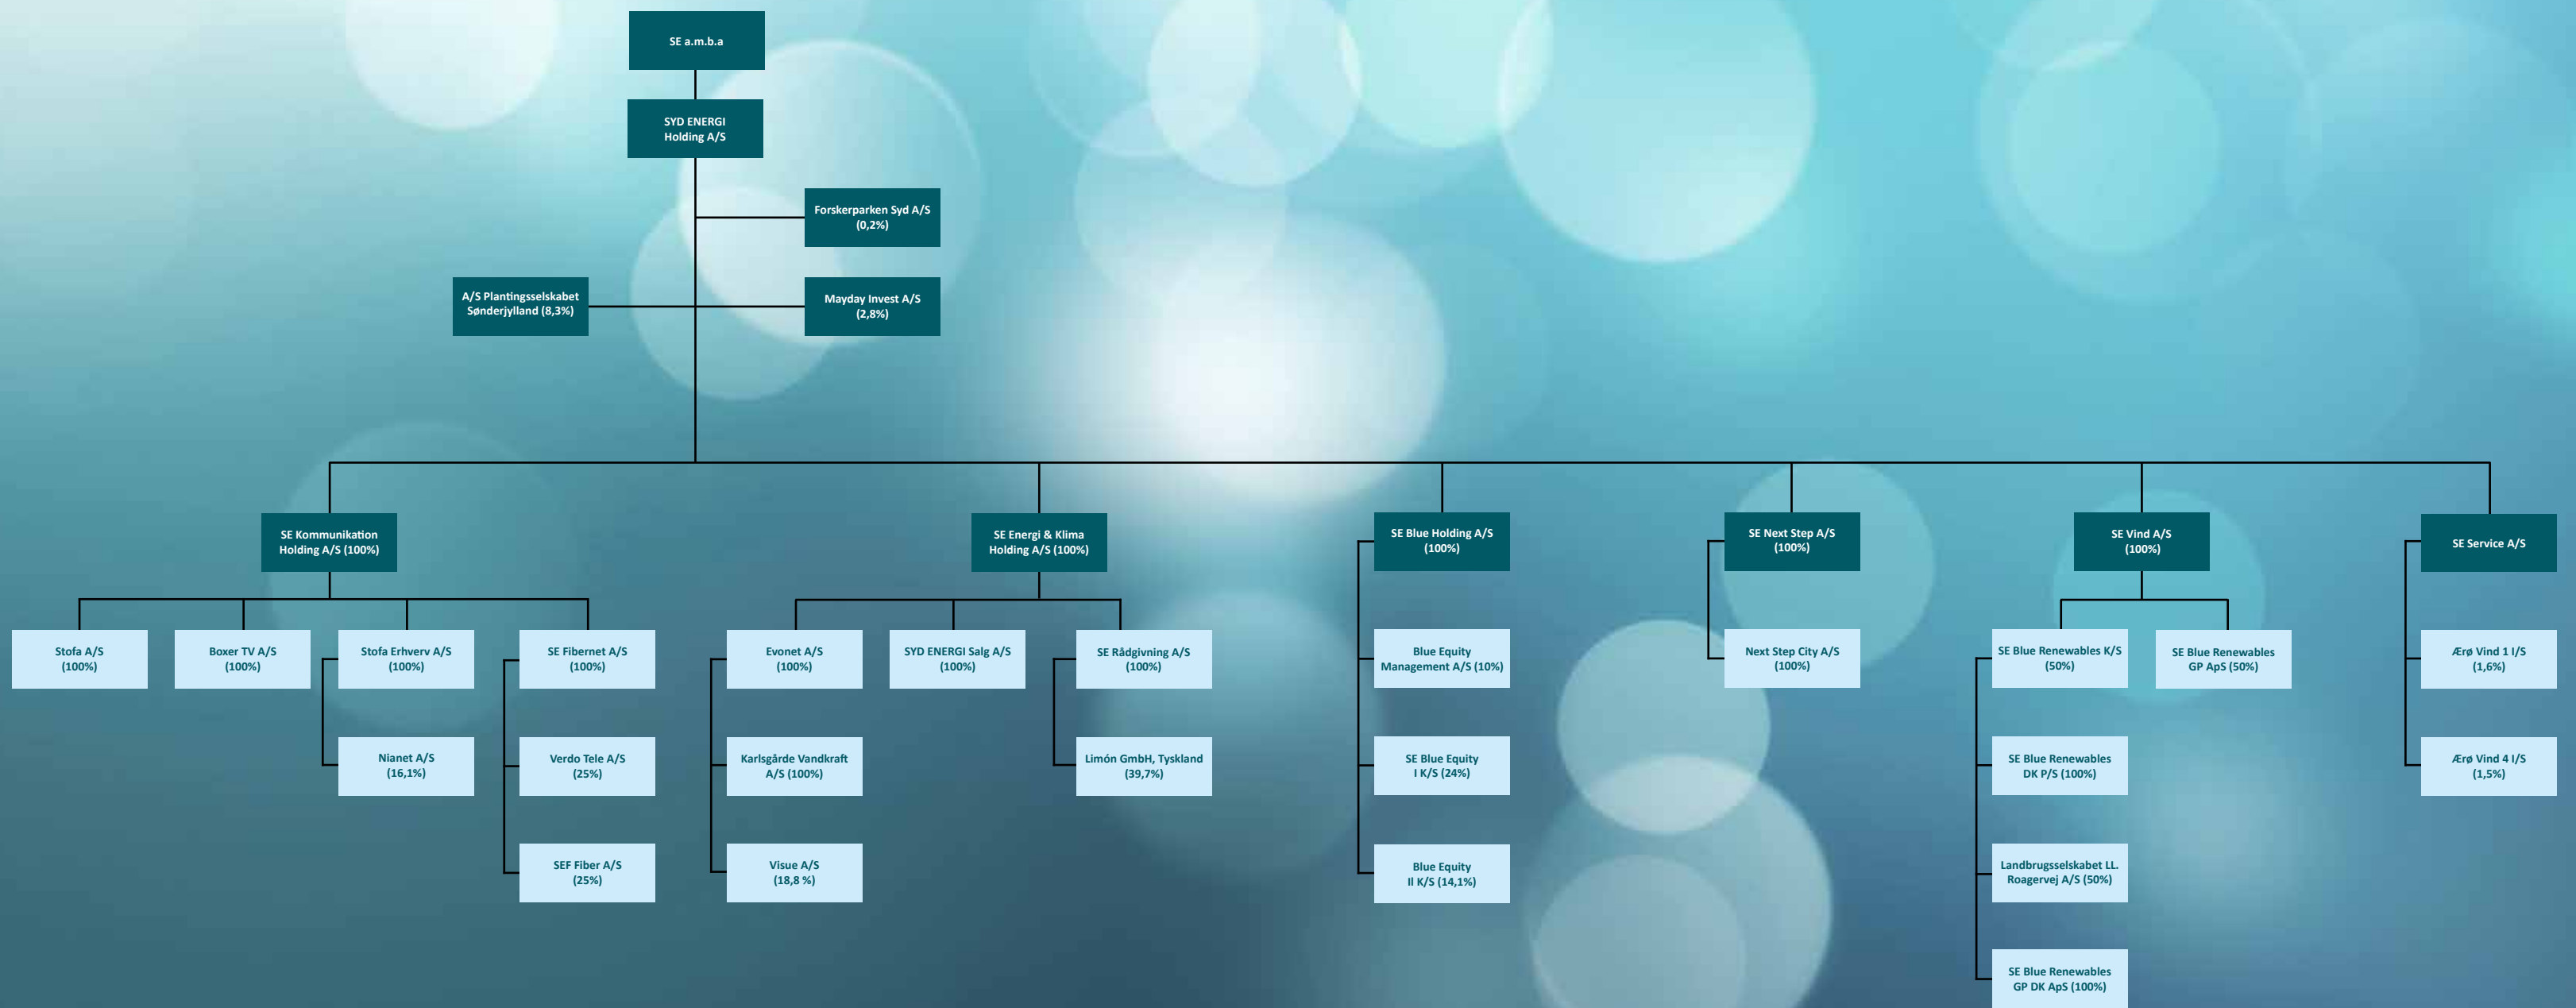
SE a.m.b.a

SYD ENERGI Holding A/S

Forskerparken Syd A/S (0,2%)

A/S Plantingsselskabet Sønderjylland (8,3%)

Mayday Invest A/S (2,8%)

SE Kommunikation Holding A/S (100%)

Stofa A/S (100%)

Boxer TV A/S (100%)

Stofa Erhverv A/S (100%)

Nianet A/S (16,1%)

SE Fibernet A/S (100%)

Verdo Tele A/S (25%)

SEF Fiber A/S (25%)

SE Energi & Klima Holding A/S (100%)

Evonet A/S (100%)

Karlsgårde Vandkraft A/S (100%)

Visue A/S (18,8 %)

SYD ENERGI Salg A/S (100%)

SE Rådgivning A/S (100%)

Limón GmbH, Tyskland (39,7%)

SE Blue Holding A/S (100%)

Blue Equity Management A/S (10%)

SE Blue Equity I K/S (24%)

Blue Equity II K/S (14,1%)

SE Next Step A/S (100%)

Next Step City A/S (100%)

SE Vind A/S (100%)

SE Blue Renewables K/S (50%)

SE Blue Renewables DK P/S (100%)

Landbrugsselskabet LL. Roagervej A/S (50%)

SE Blue Renewables GP DK ApS (100%)

SE Blue Renewables GP ApS (50%)

SE Service A/S

Ærø Vind 1 I/S (1,6%)

Ærø Vind 4 I/S (1,5%)